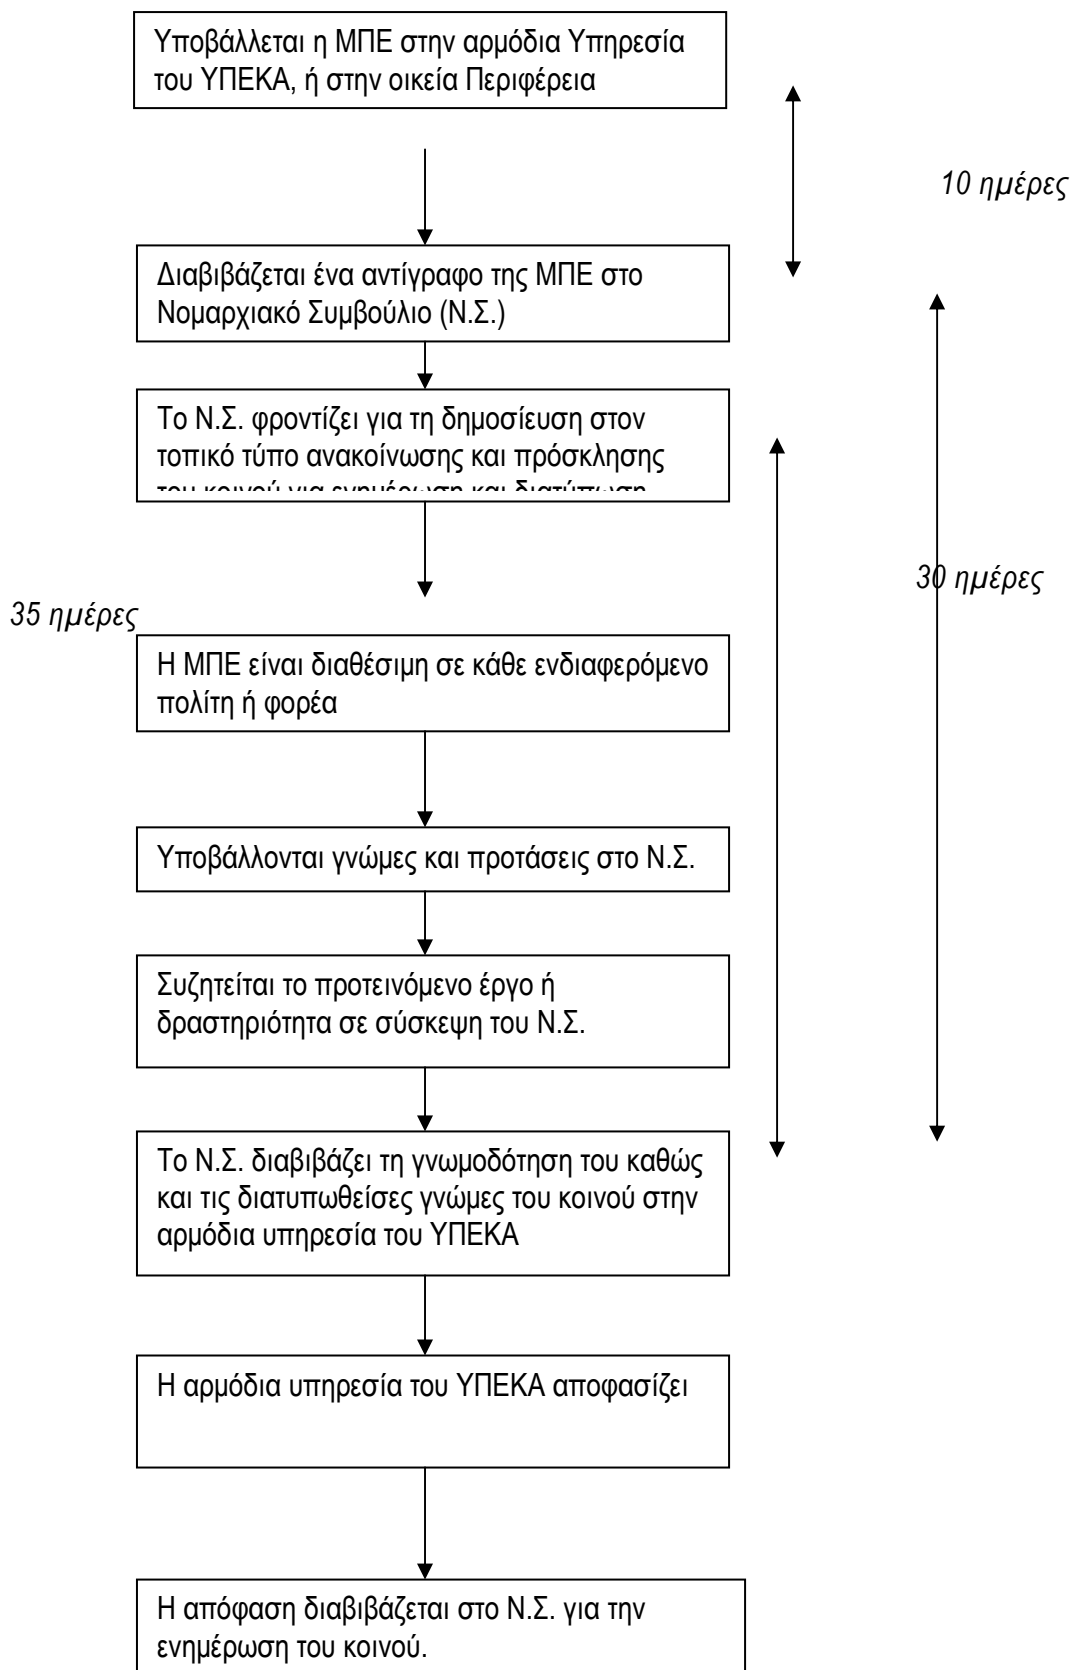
Υποβάλλεται η ΜΠΕ στην αρμόδια Υπηρεσία του ΥΠΕΚΑ, ή στην οικεία Περιφέρεια

10 ημέρες

Διαβιβάζεται ένα αντίγραφο της ΜΠΕ στο Νομαρχιακό Συμβούλιο (Ν.Σ.)

Το Ν.Σ. φροντίζει για τη δημοσίευση στον τοπικό τύπο ανακοίνωσης και πρόσκλησης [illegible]

30 ημέρες

35 ημέρες

Η ΜΠΕ είναι διαθέσιμη σε κάθε ενδιαφερόμενο πολίτη ή φορέα

Υποβάλλονται γνώμες και προτάσεις στο Ν.Σ.

Συζητείται το προτεινόμενο έργο ή δραστηριότητα σε σύσκεψη του Ν.Σ.

Το Ν.Σ. διαβιβάζει τη γνωμοδότηση του καθώς και τις διατυπωθείσες γνώμες του κοινού στην αρμόδια υπηρεσία του ΥΠΕΚΑ

Η αρμόδια υπηρεσία του ΥΠΕΚΑ αποφασίζει

Η απόφαση διαβιβάζεται στο Ν.Σ. για την ενημέρωση του κοινού.